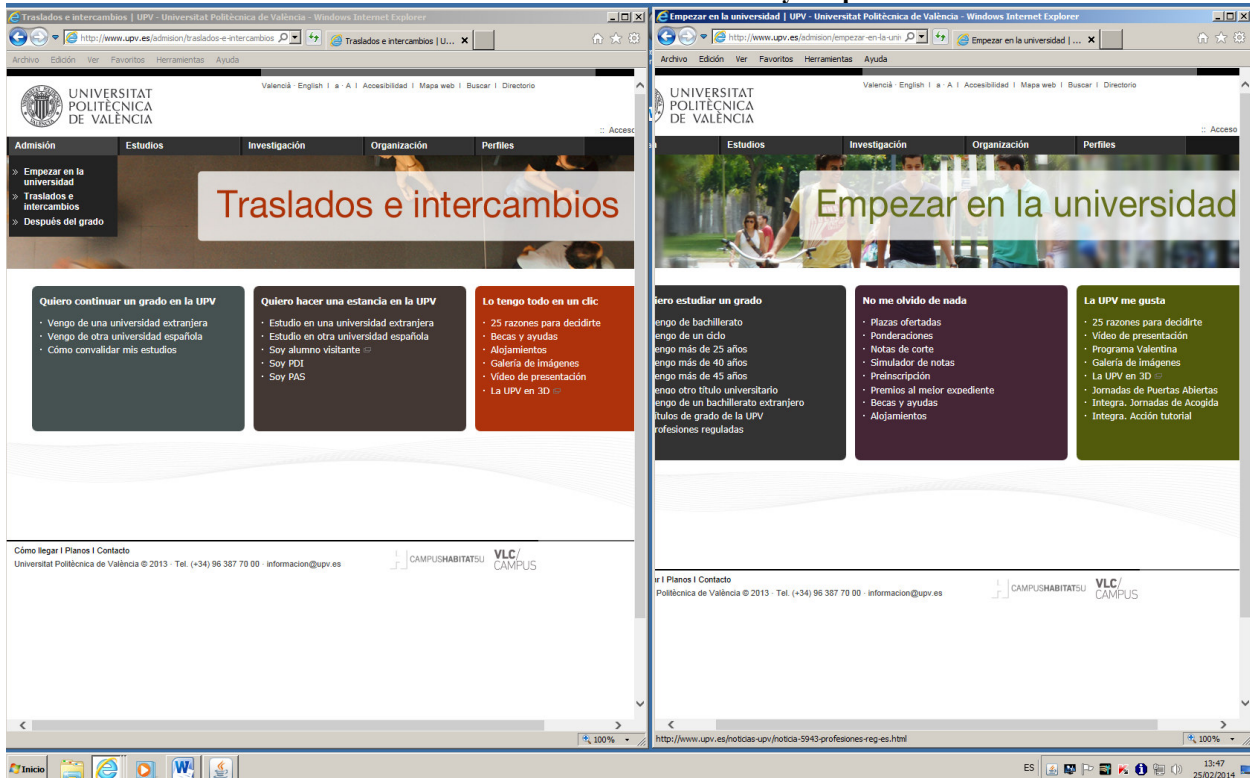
Traslados e intercambios | UPV - Universitat Politècnica de València - Windows Internet Explorer

http://www.upv.es/admision/traslados-e-intercambios

Traslados e intercambios | U...

Archivo Edición Ver Favoritos Herramientas Ayuda

UNIVERSITAT POLITÈCNICA DE VALÈNCIA

Valencià · English | a · A | Accesibilidad | Mapa web | Buscar | Directorio

:: Acceso

Admisión | Estudios | Investigación | Organización | Perfiles

» Empezar en la universidad
» Traslados e intercambios
» Después del grado

Traslados e intercambios

Quiero continuar un grado en la UPV
· Vengo de una universidad extranjera
· Vengo de otra universidad española
· Cómo convalidar mis estudios

Quiero hacer una estancia en la UPV
· Estudio en una universidad extranjera
· Estudio en otra universidad española
· Soy alumno visitante
· Soy PDI
· Soy PAS

Lo tengo todo en un clic
· 25 razones para decidirte
· Becas y ayudas
· Alojamientos
· Galería de imágenes
· Vídeo de presentación
· La UPV en 3D

Cómo llegar | Planos | Contacto
Universitat Politècnica de València © 2013 · Tel. (+34) 96 387 70 00 · informacion@upv.es

CAMPUSHABITAT5U VLC/CAMPUS

100%

Empezar en la universidad | UPV - Universitat Politècnica de València - Windows Internet Explorer

http://www.upv.es/admision/empezar-en-la-univ

Empezar en la universidad | ...

Archivo Edición Ver Favoritos Herramientas Ayuda

UNIVERSITAT POLITÈCNICA DE VALÈNCIA

Valencià · English | a · A | Accesibilidad | Mapa web | Buscar | Directorio

:: Acceso

Estudios | Investigación | Organización | Perfiles

Empezar en la universidad

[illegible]iero estudiar un grado
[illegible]engo de bachillerato
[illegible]engo de un ciclo
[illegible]engo más de 25 años
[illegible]engo más de 40 años
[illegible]engo más de 45 años
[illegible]engo otro título universitario
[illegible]engo de un bachillerato extranjero
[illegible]ítulos de grado de la UPV
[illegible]rofesiones reguladas

No me olvido de nada
· Plazas ofertadas
· Ponderaciones
· Notas de corte
· Simulador de notas
· Preinscripción
· Premios al mejor expediente
· Becas y ayudas
· Alojamientos

La UPV me gusta
· 25 razones para decidirte
· Vídeo de presentación
· Programa Valentina
· Galería de imágenes
· La UPV en 3D
· Jornadas de Puertas Abiertas
· Integra. Jornadas de Acogida
· Integra. Acción tutorial

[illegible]r | Planos | Contacto
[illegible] Politècnica de València © 2013 · Tel. (+34) 96 387 70 00 · informacion@upv.es

CAMPUSHABITAT5U VLC/CAMPUS

http://www.upv.es/noticias-upv/noticia-5943-profesiones-reg-es.html

100%

Inicio

ES 13:47 25/02/2014